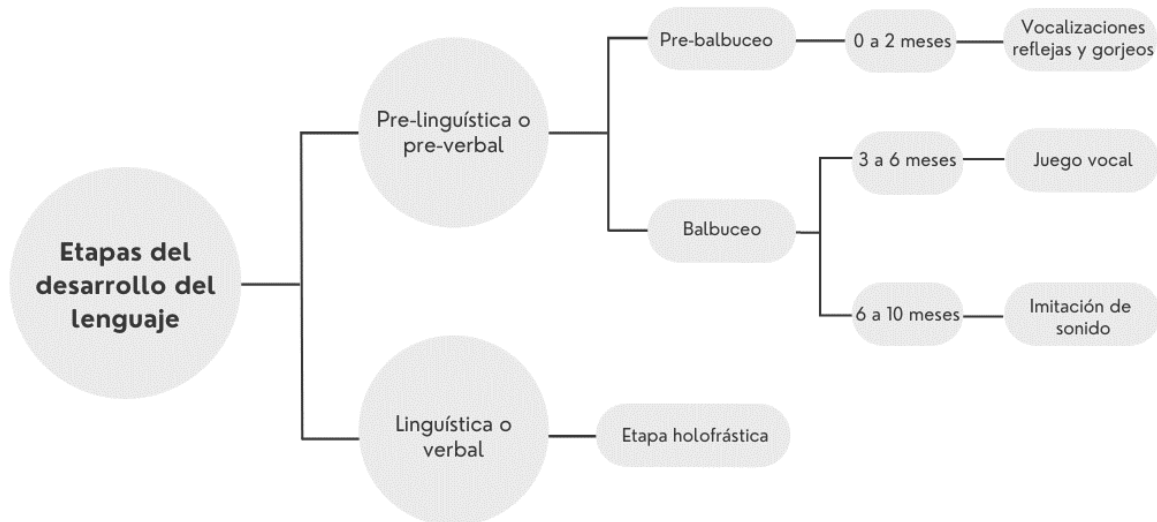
Etapas del desarrollo del lenguaje

Pre-linguística o pre-verbal

Pre-balbuceo

0 a 2 meses

Vocalizaciones reflejas y gorjeos

Balbuceo

3 a 6 meses

Juego vocal

6 a 10 meses

Imitación de sonido

Linguística o verbal

Etapa holofrástica